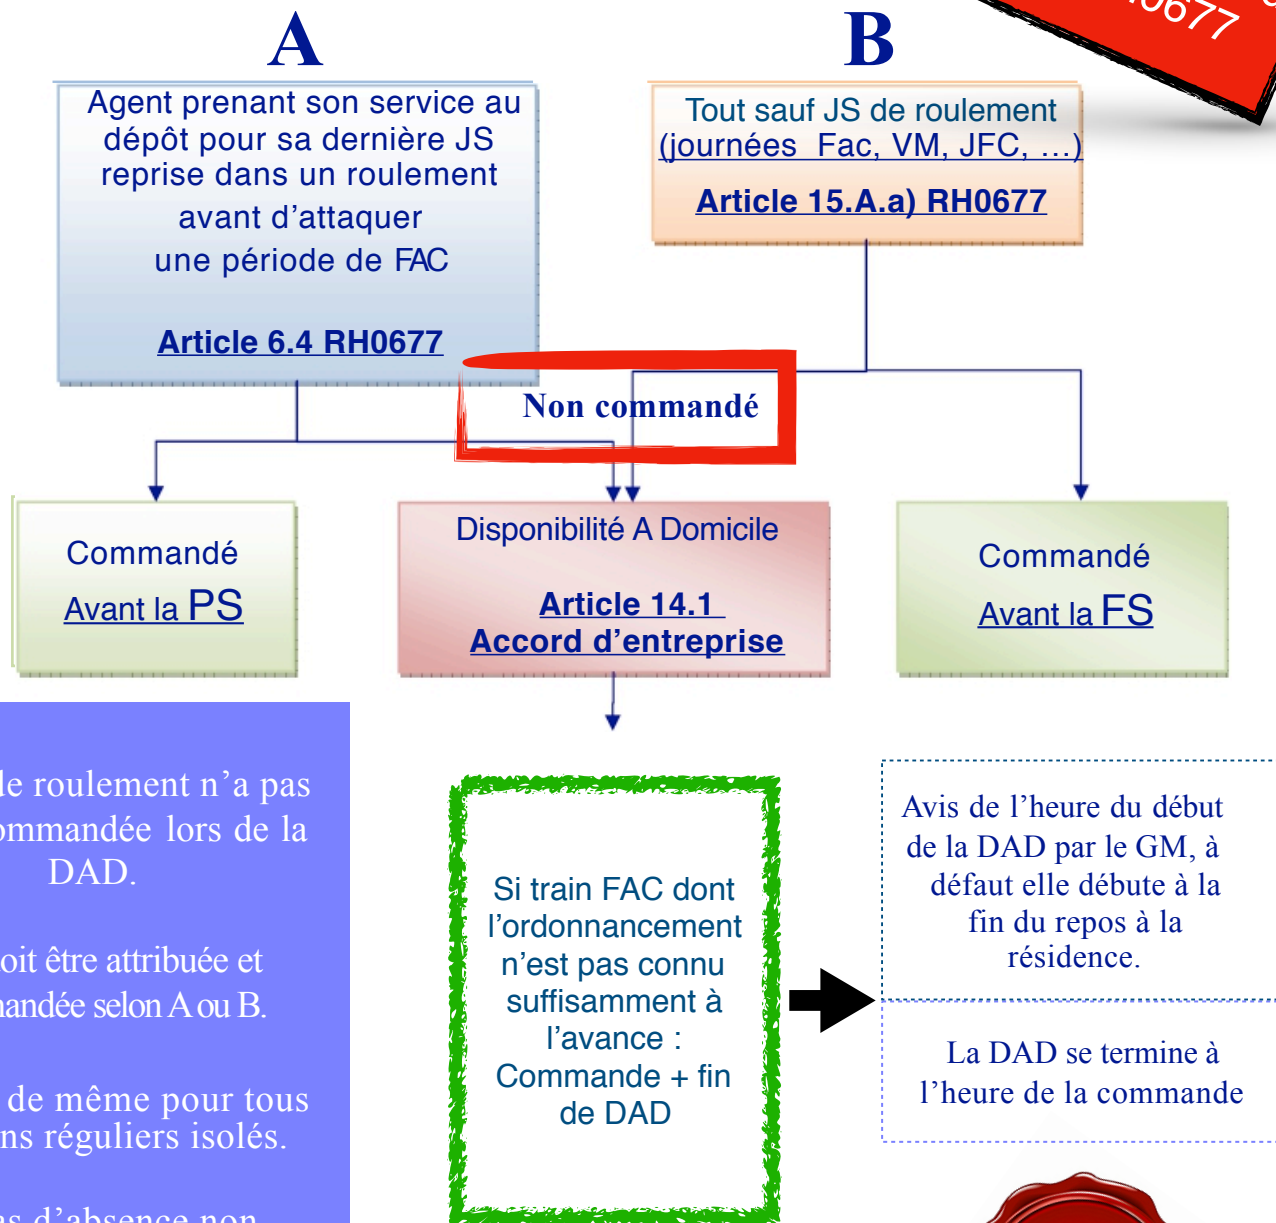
A

B

.0677

Agent prenant son service au dépôt pour sa dernière JS reprise dans un roulement avant d'attaquer une période de FAC

Article 6.4 RH0677

Tout sauf JS de roulement (journées Fac, VM, JFC, …)

Article 15.A.a) RH0677

Non commandé

Commandé Avant la PS

Disponibilité A Domicile

Article 14.1 Accord d'entreprise

Commandé Avant la FS

de roulement n'a pas ommandée lors de la DAD.

oit être attribuée et nandée selon A ou B.

de même pour tous ns réguliers isolés.

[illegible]

Si train FAC dont l'ordonnancement n'est pas connu suffisamment à l'avance : Commande + fin de DAD

Avis de l'heure du début de la DAD par le GM, à défaut elle débute à la fin du repos à la résidence.

La DAD se termine à l'heure de la commande